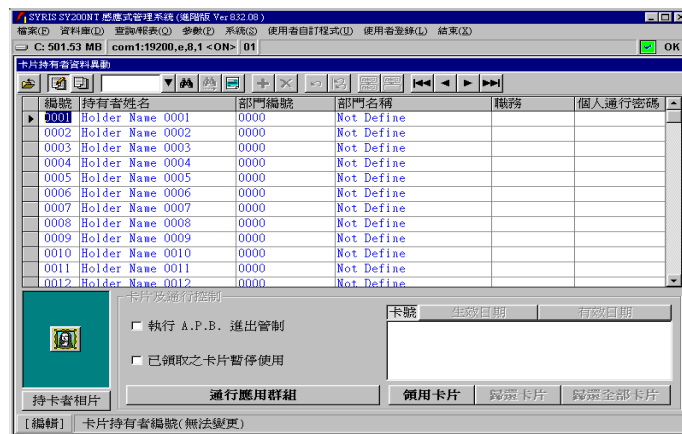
SYRIS SY200NT 感應式管理系統 (進階版 Ver 832.08)

檔案(F) 資料庫(D) 查詢/報表(Q) 參數(P) 系統(S) 使用者自訂程式(U) 使用者登錄(L) 結束(X)

C: 501.53 MB com1:19200,e,8,1 <ON> 01 OK

卡片持有者資料異動

| 編號 | 持有者姓名 | 部門編號 | 部門名稱 | 職務 | 個人通行密碼 |
|---|---|---|---|---|---|
| 0001 | Holder Name 0001 | 0000 | Not Define | | |
| 0002 | Holder Name 0002 | 0000 | Not Define | | |
| 0003 | Holder Name 0003 | 0000 | Not Define | | |
| 0004 | Holder Name 0004 | 0000 | Not Define | | |
| 0005 | Holder Name 0005 | 0000 | Not Define | | |
| 0006 | Holder Name 0006 | 0000 | Not Define | | |
| 0007 | Holder Name 0007 | 0000 | Not Define | | |
| 0008 | Holder Name 0008 | 0000 | Not Define | | |
| 0009 | Holder Name 0009 | 0000 | Not Define | | |
| 0010 | Holder Name 0010 | 0000 | Not Define | | |
| 0011 | Holder Name 0011 | 0000 | Not Define | | |
| 0012 | Holder Name 0012 | 0000 | Not Define | | |

卡片及通行控制

執行 A.P.B. 進出管制

已領取之卡片暫停使用

| 卡號 | 生效日期 | 有效日期 |
|---|---|---|

持卡者相片

通行應用群組

領用卡片 歸還卡片 歸還全部卡片

[編輯] 卡片持有者編號(無法變更)